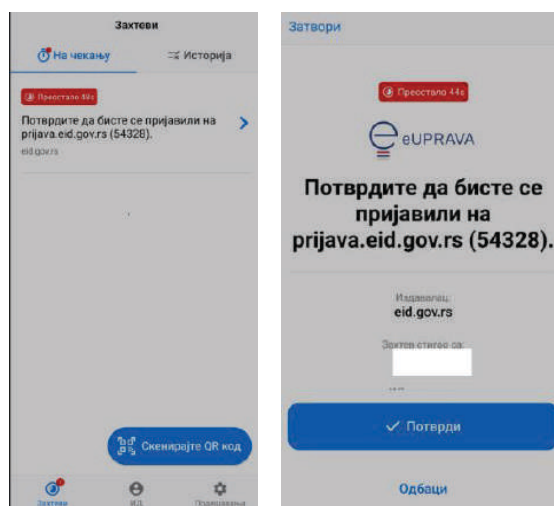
Захтеви

На чекању

Историја

Преостало 44s

Потврдите да бисте се пријавили на prijava.eid.gov.rs (54328).

eid.gov.rs

Скенирајте QR код

Захтеви

ИД

Подешавања

Затвори

Преостало 44s

eUPRAVA

Потврдите да бисте се пријавили на prijava.eid.gov.rs (54328).

Издавалац:
eid.gov.rs

Захтев стигао са:

Потврди

Одбаци